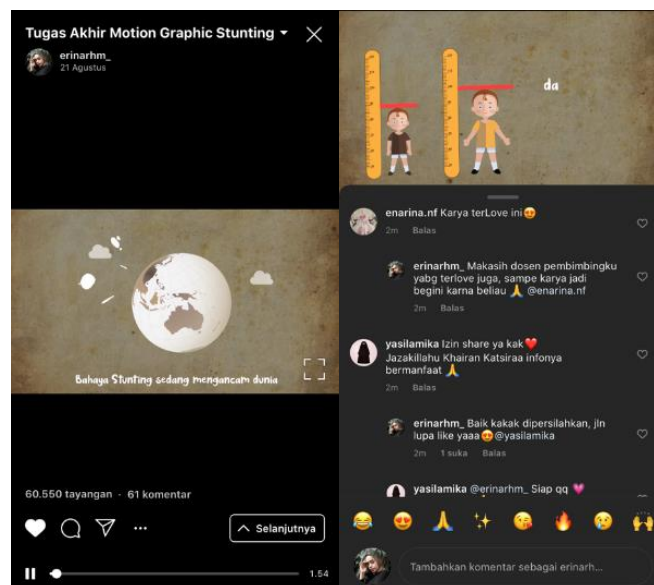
Tugas Akhir Motion Graphic Stunting

erinarhm_
21 Agustus

Bahaya Stunting sedang mengancam dunia

60.550 tayangan · 61 komentar

Selanjutnya

1.54

da

enarina.nf Karya terLove ini😍
2m Balas

erinarhm_ Makasih dosen pembimbingku yabg terlove juga, sampe karya jadi begini karna beliau 🙏 @enarina.nf
2m Balas

yasilamika Izin share ya kak❤️ Jazakillahu Khairan Katsiraa infonya bermanfaat 🙏
2m Balas

erinarhm_ Baik kakak dipersilahkan, jln lupa like yaaa😍@yasilamika
2m 1 suka Balas

yasilamika @erinarhm_ Siap qq 💗

😂 😍 🙏 ✨ 😘 🔥 😢 🙌

Tambahkan komentar sebagai erinarh...